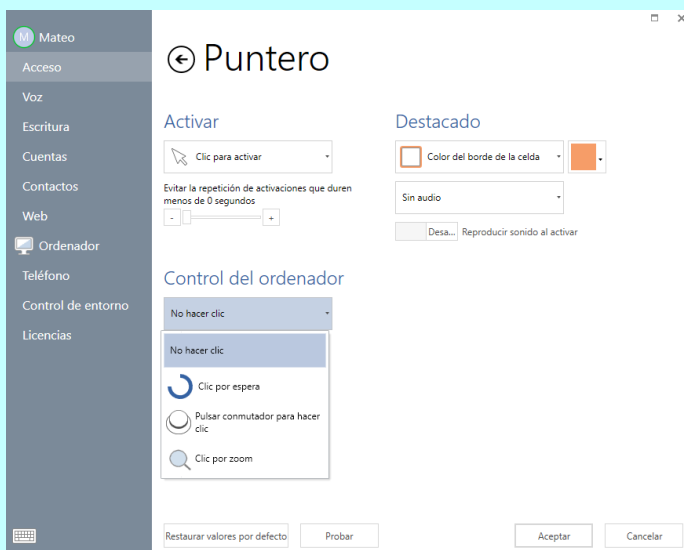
M Mateo
Acceso
Voz
Escritura
Cuentas
Contactos
Web
Ordenador
Teléfono
Control de entorno
Licencias

Puntero

Activar
Clic para activar
Evitar la repetición de activaciones que duren menos de 0 segundos
-
+

Destacado
Color del borde de la celda
Sin audio
Desa... Reproducir sonido al activar

Control del ordenador
No hacer clic
No hacer clic
Clic por espera
Pulsar conmutador para hacer clic
Clic por zoom

Restaurar valores por defecto
Probar
Aceptar
Cancelar